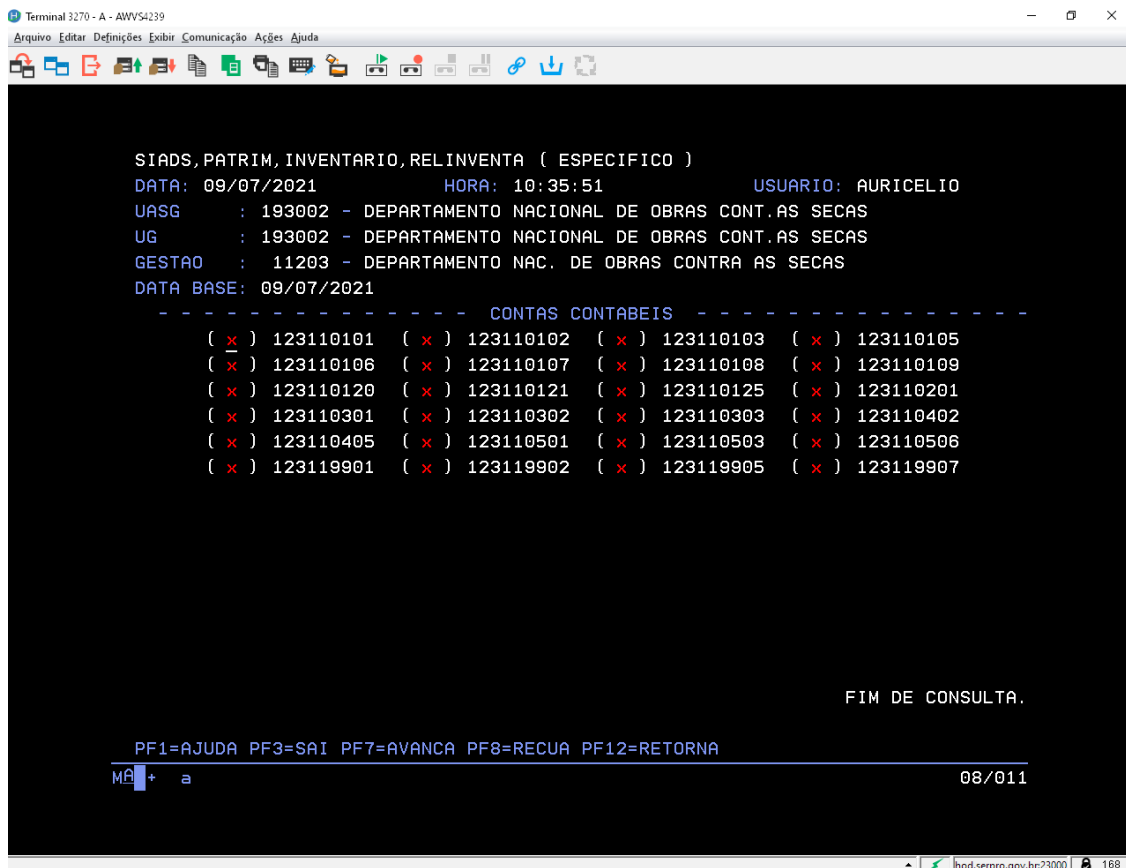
Terminal 3270 - A - AWVS4239
Arquivo Editar Definições Exibir Comunicação Ações Ajuda

SIADS,PATRIM,INVENTARIO,RELINVENTA ( ESPECIFICO )
DATA: 09/07/2021 HORA: 10:35:51 USUARIO: AURICELIO
UASG : 193002 - DEPARTAMENTO NACIONAL DE OBRAS CONT.AS SECAS
UG : 193002 - DEPARTAMENTO NACIONAL DE OBRAS CONT.AS SECAS
GESTAO : 11203 - DEPARTAMENTO NAC. DE OBRAS CONTRA AS SECAS
DATA BASE: 09/07/2021
- - - - - - - - - - - - - - CONTAS CONTABEIS - - - - - - - - - - - - - - -

| | | | |
|---|---|---|---|
| ( x ) 123110101 | ( x ) 123110102 | ( x ) 123110103 | ( x ) 123110105 |
| ( x ) 123110106 | ( x ) 123110107 | ( x ) 123110108 | ( x ) 123110109 |
| ( x ) 123110120 | ( x ) 123110121 | ( x ) 123110125 | ( x ) 123110201 |
| ( x ) 123110301 | ( x ) 123110302 | ( x ) 123110303 | ( x ) 123110402 |
| ( x ) 123110405 | ( x ) 123110501 | ( x ) 123110503 | ( x ) 123110506 |
| ( x ) 123119901 | ( x ) 123119902 | ( x ) 123119905 | ( x ) 123119907 |

FIM DE CONSULTA.

PF1=AJUDA PF3=SAI PF7=AVANCA PF8=RECUA PF12=RETORNA
MA + a 08/011

hod.serpro.gov.br:23000 168